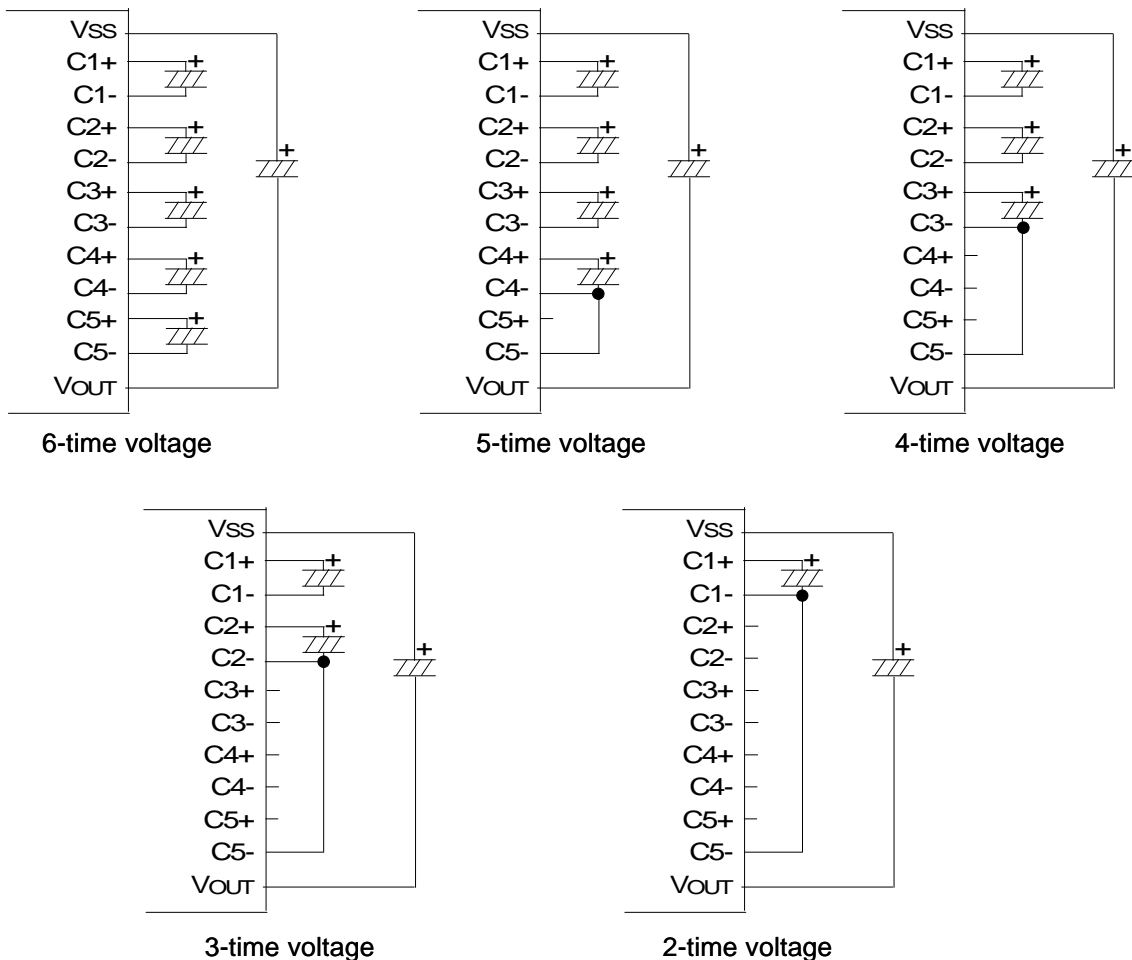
VSS
C1+
C1-
C2+
C2-
C3+
C3-
C4+
C4-
C5+
C5-
VOUT
6-time voltage

VSS
C1+
C1-
C2+
C2-
C3+
C3-
C4+
C4-
C5+
C5-
VOUT
5-time voltage

VSS
C1+
C1-
C2+
C2-
C3+
C3-
C4+
C4-
C5+
C5-
VOUT
4-time voltage

VSS
C1+
C1-
C2+
C2-
C3+
C3-
C4+
C4-
C5+
C5-
VOUT
3-time voltage

VSS
C1+
C1-
C2+
C2-
C3+
C3-
C4+
C4-
C5+
C5-
VOUT
2-time voltage